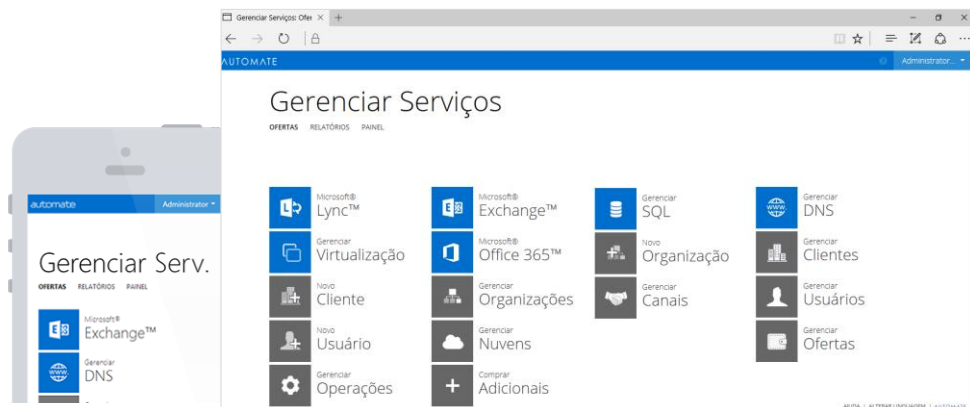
Gerenciar Serviços: Ofer ×

AUTOMATE

Administrator...

Gerenciar Serviços

OFERTAS RELATÓRIOS PAINEL

Microsoft® Lync™

Microsoft® Exchange™

Gerenciar SQL

Gerenciar DNS

Gerenciar Virtualização

Microsoft® Office 365™

Novo Organização

Gerenciar Clientes

Novo Cliente

Gerenciar Organizações

Gerenciar Canais

Gerenciar Usuários

Novo Usuário

Gerenciar Nuvens

Gerenciar Ofertas

Gerenciar Operações

Comprar Adicionais

AJUDA | ALTERAR LINGUAGEM | AUTOMATE

automate

Administrator

Gerenciar Serv.

OFERTAS RELATÓRIOS PAINEL

Microsoft® Exchange™

Gerenciar DNS